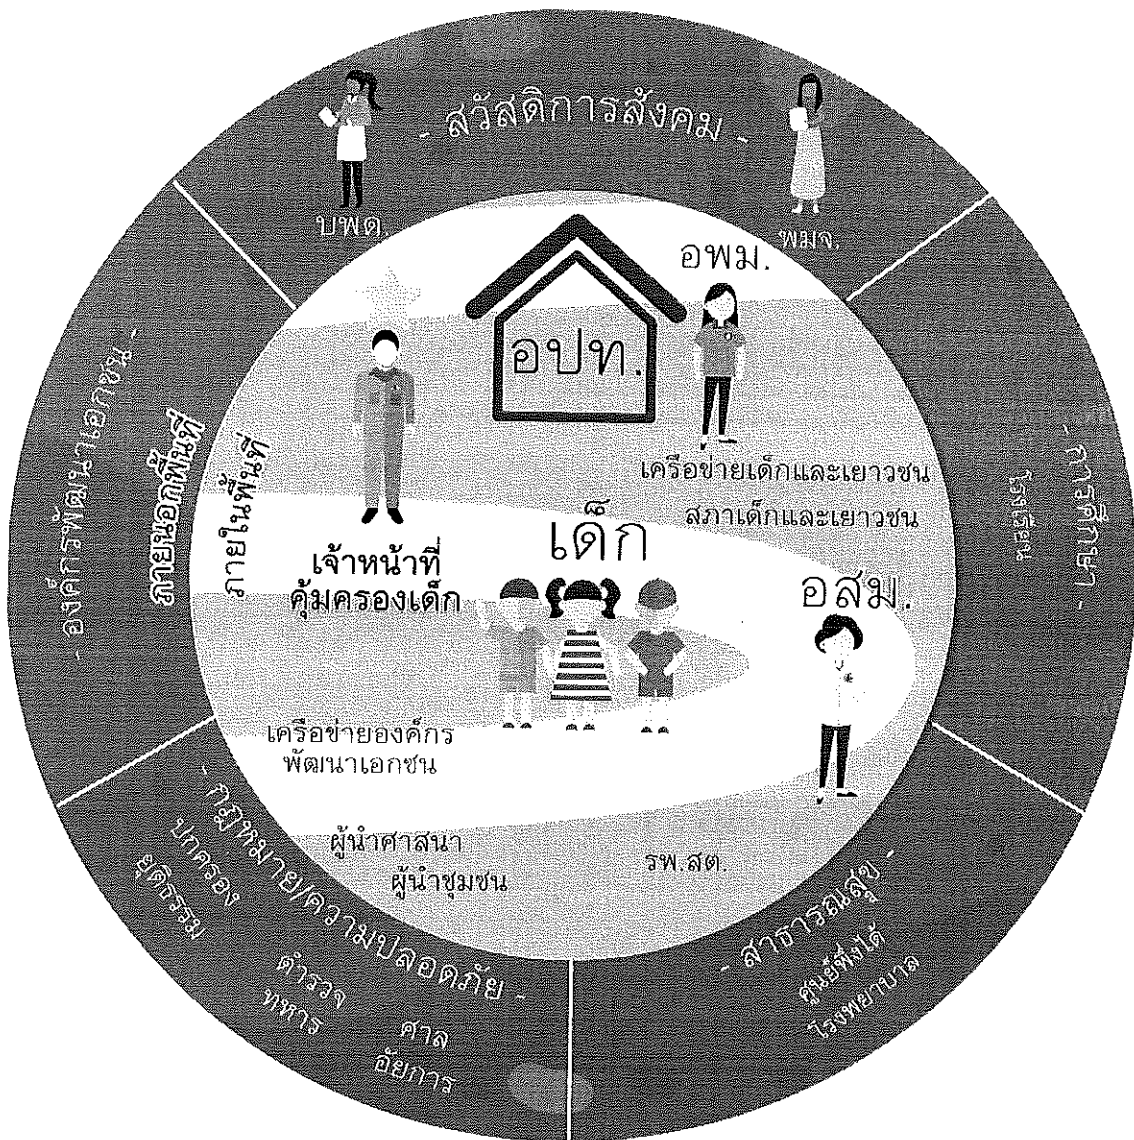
- สวัสดิการสังคม -

บพด.

พมจ.

อพม.

อปท.

- องค์กรพัฒนาเอกชน -

ภายนอกพื้นที่

ภายในพื้นที่

เครือข่ายเด็กและเยาวชน

สภาเด็กและเยาวชน

- การศึกษา -

โรงเรียน

เด็ก

เจ้าหน้าที่คุ้มครองเด็ก

อสม.

เครือข่ายองค์กรพัฒนาเอกชน

ผู้นำศาสนา

ผู้นำชุมชน

รพ.สต.

- กฎหมาย/ความปลอดภัย -

ปกครอง

ยุติธรรม

ตำรวจ

ทหาร

ศาล

อัยการ

- สาธารณสุข -

ศูนย์พึ่งได้

โรงพยาบาล